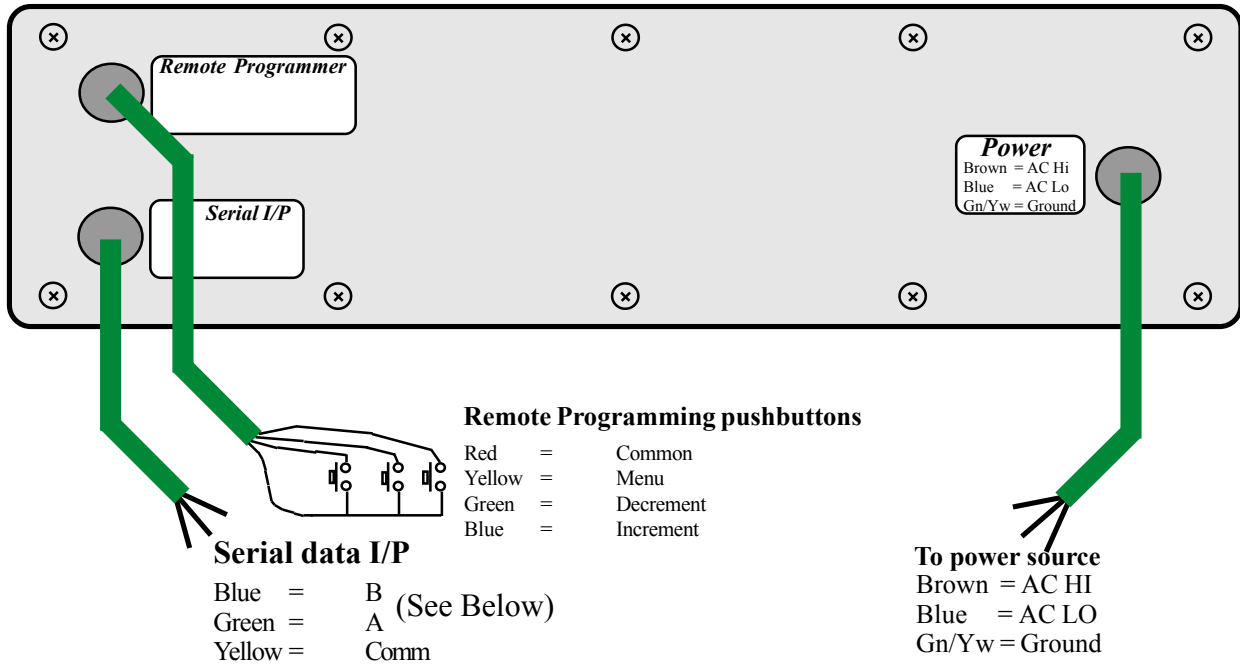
Remote Programmer

Serial I/P

Power
Brown = AC Hi
Blue = AC Lo
Gn/Yw = Ground

Remote Programming pushbuttons

| | | |
|---|---|---|
| Red | = | Common |
| Yellow | = | Menu |
| Green | = | Decrement |
| Blue | = | Increment |

Serial data I/P
Blue = B
Green = A (See Below)
Yellow = Comm

To power source
Brown = AC HI
Blue = AC LO
Gn/Yw = Ground